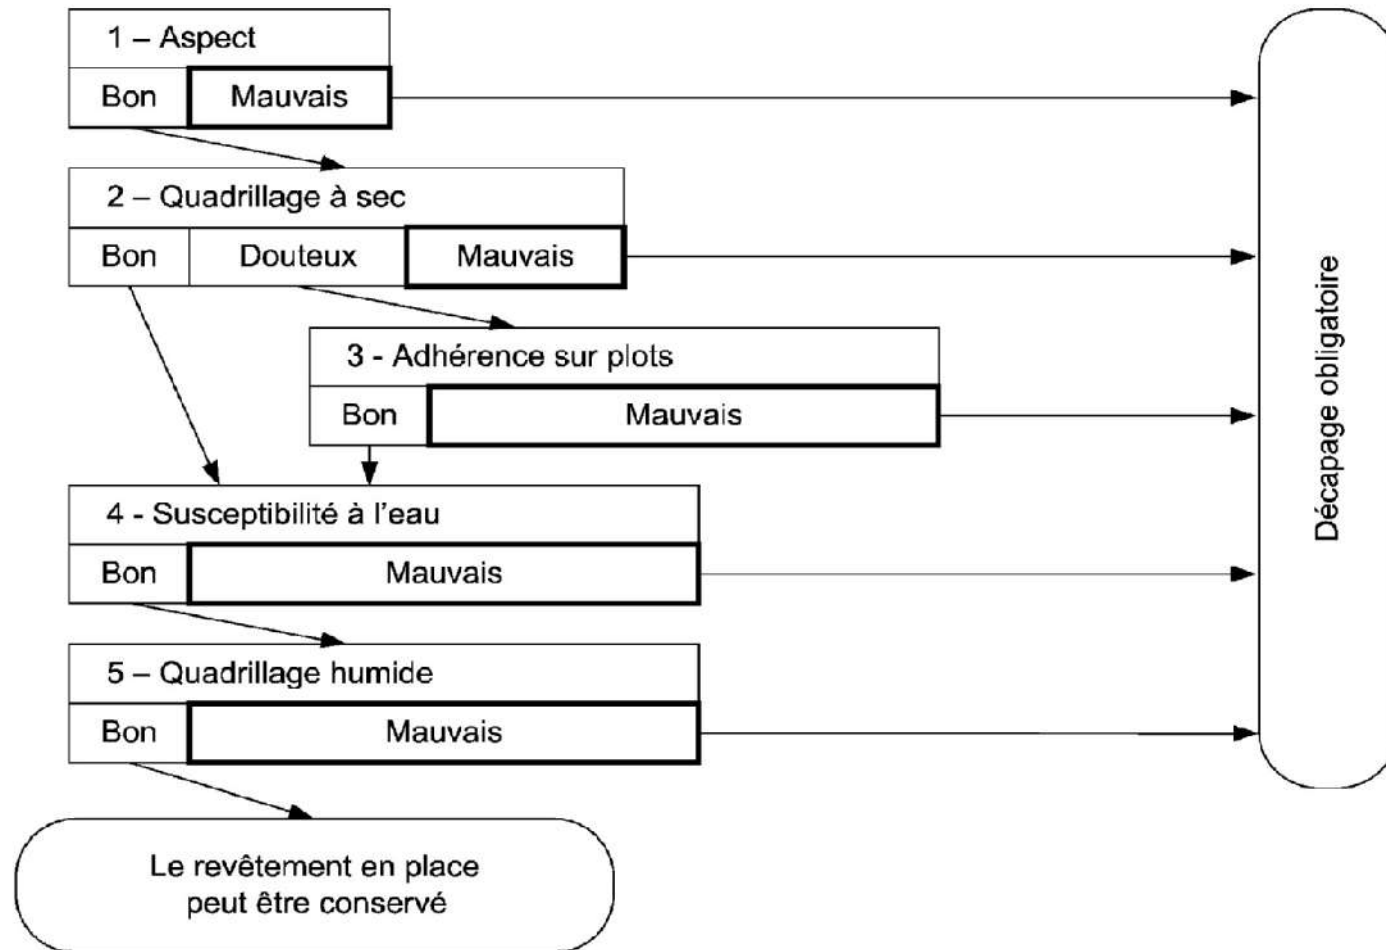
1 – Aspect

Bon

Mauvais

2 – Quadrillage à sec

Bon

Douteux

Mauvais

3 - Adhérence sur plots

Bon

Mauvais

4 - Susceptibilité à l'eau

Bon

Mauvais

5 – Quadrillage humide

Bon

Mauvais

Le revêtement en place peut être conservé

Décapage obligatoire